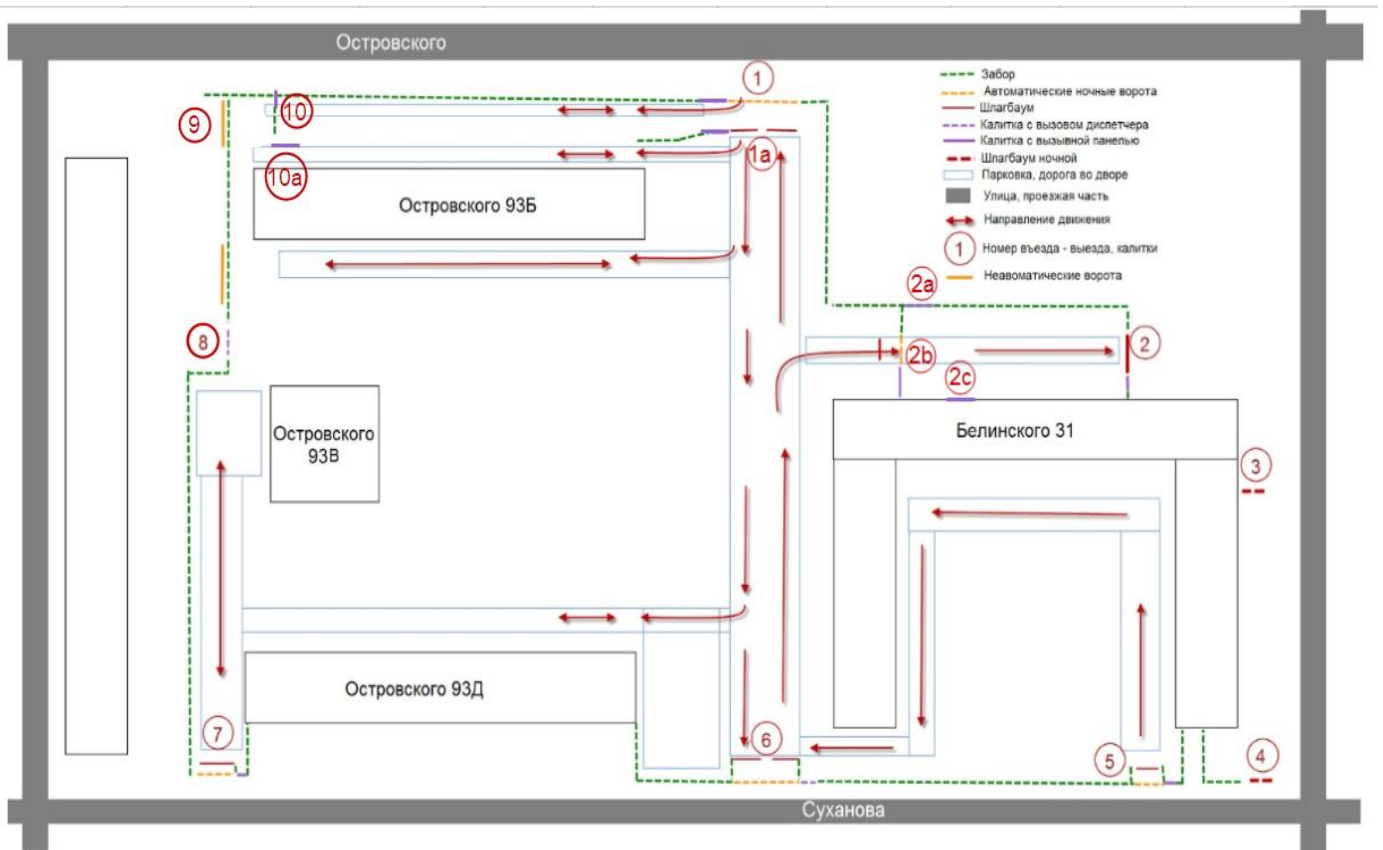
Островского

Забор
Автоматические ночные ворота
Шлагбаум
Калитка с вызовом диспетчера
Калитка с вызывной панелью
Шлагбаум ночной
Парковка, дорога во дворе
Улица, проезжая часть
Направление движения
1 Номер въезда - выезда, калитки
Неавоматические ворота

1
9
10
1a
10a
Островского 93Б
2a
8
2
2b
2c
Островского 93В
Белинского 31
3
Островского 93Д
7
6
5
4
Суханова